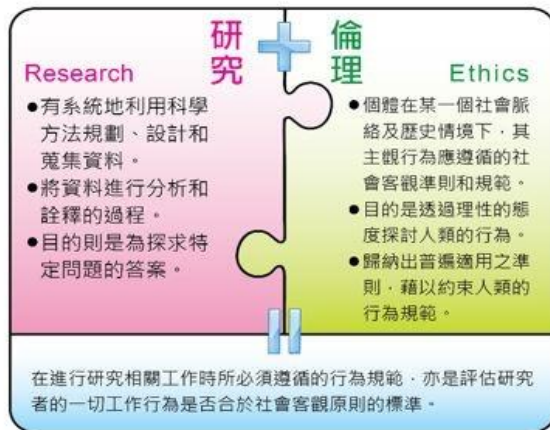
研究

Research

●有系統地利用科學方法規劃、設計和蒐集資料。

●將資料進行分析和詮釋的過程。

●目的則是為探求特定問題的答案。

倫理

Ethics

●個體在某一個社會脈絡及歷史情境下，其主觀行為應遵循的社會客觀準則和規範。

●目的是透過理性的態度探討人類的行為。

●歸納出普遍適用之準則，藉以約束人類的行為規範。

在進行研究相關工作時所必須遵循的行為規範，亦是評估研究者的一切工作行為是否合於社會客觀原則的標準。